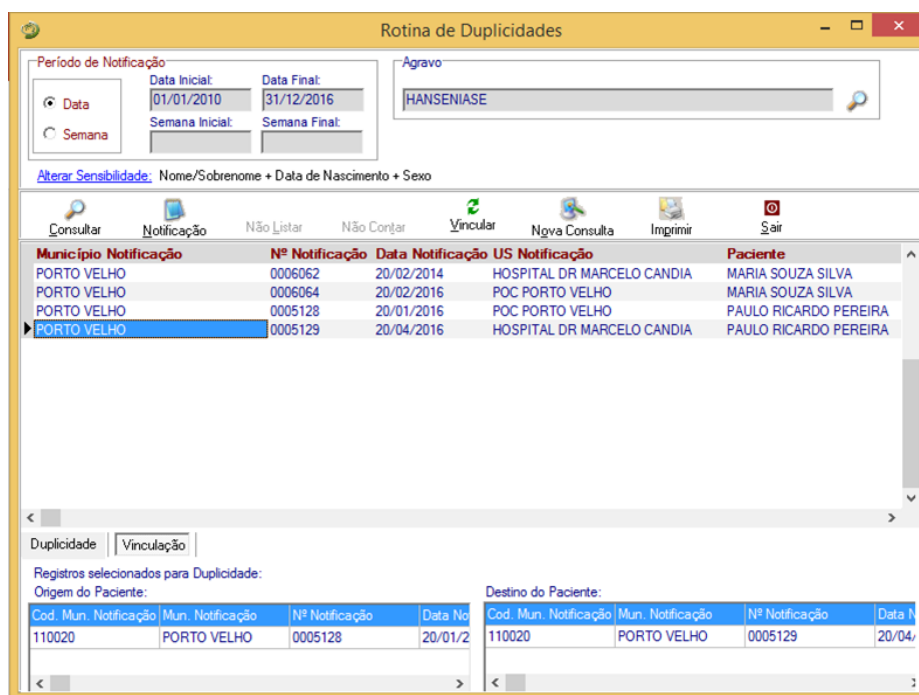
Rotina de Duplicidades

Período de Notificação
Data Inicial: 01/01/2010
Data Final: 31/12/2016
Data
Semana
Semana Inicial:
Semana Final:

Agravo
HANSENIASE

Alterar Sensibilidade: Nome/Sobrenome + Data de Nascimento + Sexo

Consultar
Notificação
Não Listar
Não Contar
Vincular
Nova Consulta
Imprimir
Sair

| Município Notificação | Nº Notificação | Data Notificação | US Notificação | Paciente |
|---|---|---|---|---|
| PORTO VELHO | 0006062 | 20/02/2014 | HOSPITAL DR MARCELO CANDIA | MARIA SOUZA SILVA |
| PORTO VELHO | 0006064 | 20/02/2016 | POC PORTO VELHO | MARIA SOUZA SILVA |
| PORTO VELHO | 0005128 | 20/01/2016 | POC PORTO VELHO | PAULO RICARDO PEREIRA |
| PORTO VELHO | 0005129 | 20/04/2016 | HOSPITAL DR MARCELO CANDIA | PAULO RICARDO PEREIRA |

Duplicidade
Vinculação

Registros selecionados para Duplicidade:
Origem do Paciente:

| Cod. Mun. Notificação | Mun. Notificação | Nº Notificação | Data No |
|---|---|---|---|
| 110020 | PORTO VELHO | 0005128 | 20/01/2 |

Destino do Paciente:

| Cod. Mun. Notificação | Mun. Notificação | Nº Notificação | Data N |
|---|---|---|---|
| 110020 | PORTO VELHO | 0005129 | 20/04/ |